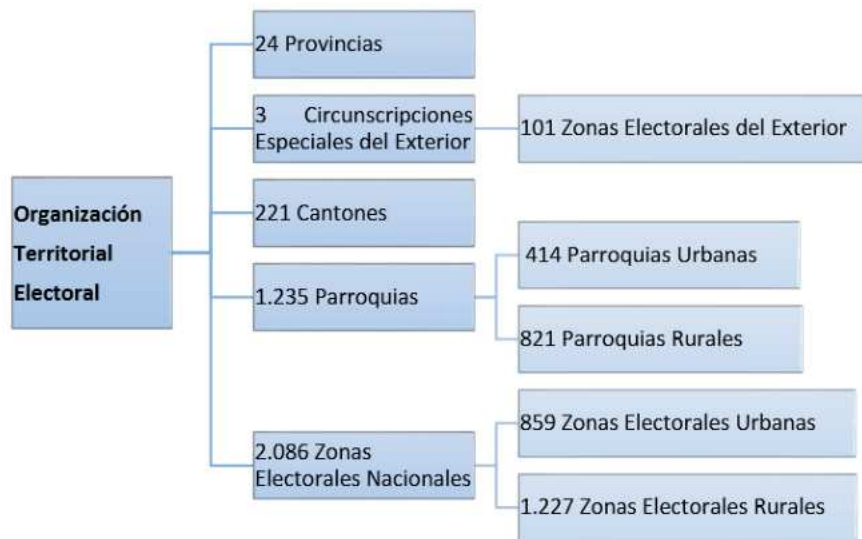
Organización Territorial Electoral

24 Provincias

3 Circunscripciones Especiales del Exterior

101 Zonas Electorales del Exterior

221 Cantones

1.235 Parroquias

414 Parroquias Urbanas

821 Parroquias Rurales

2.086 Zonas Electorales Nacionales

859 Zonas Electorales Urbanas

1.227 Zonas Electorales Rurales